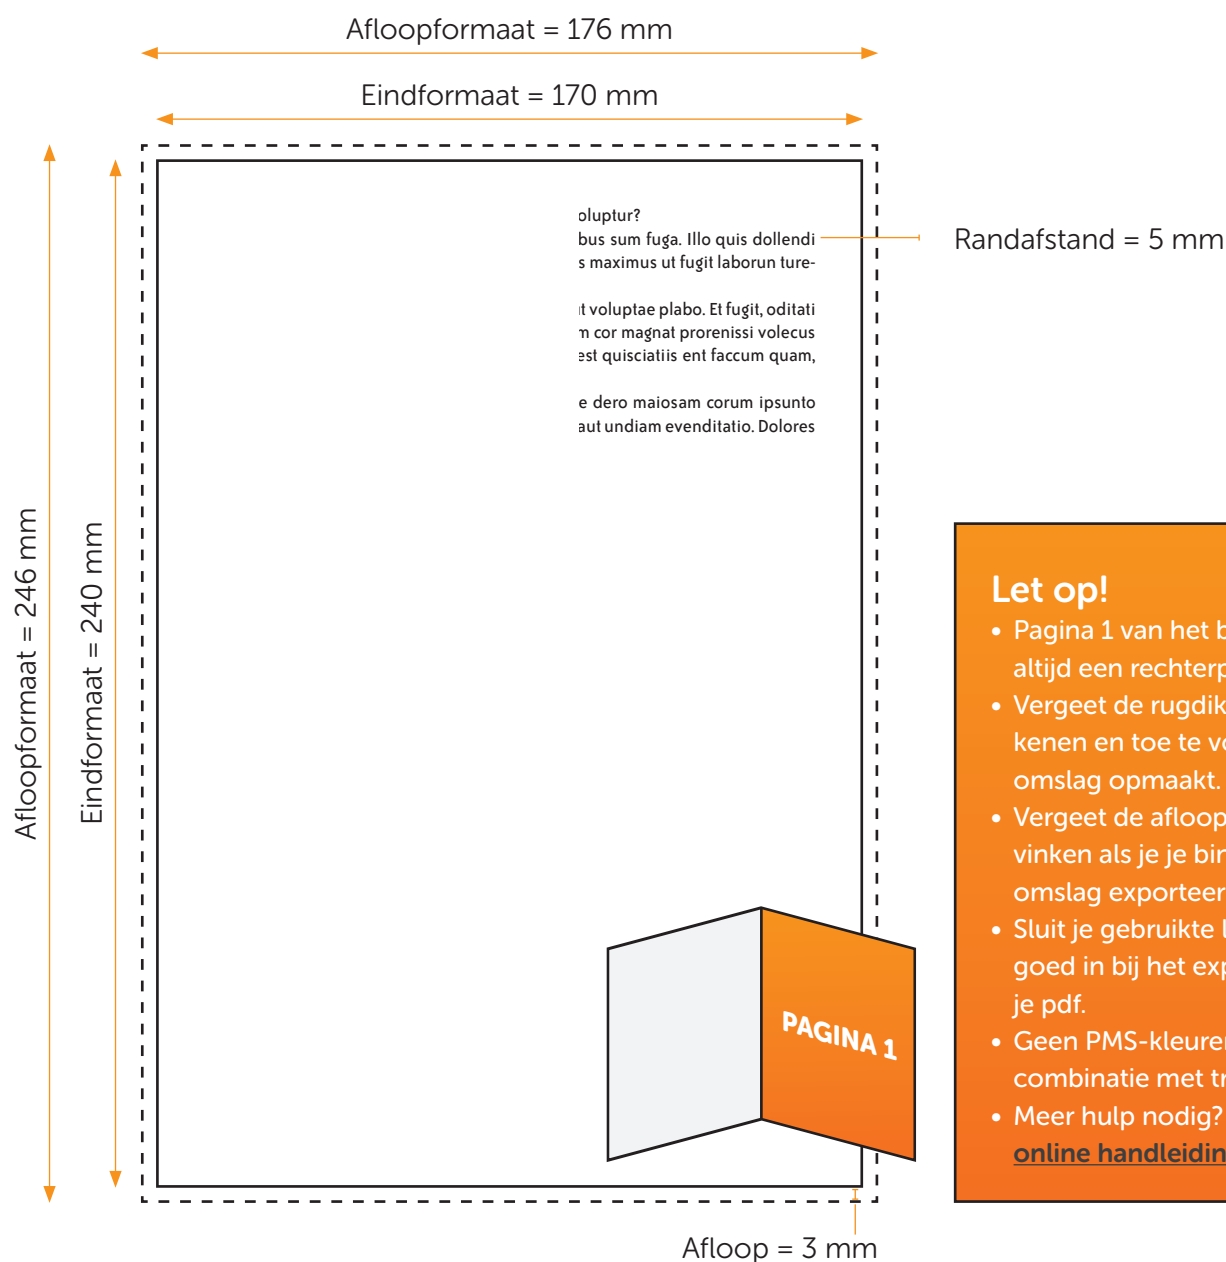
Afloopformaat = 176 mm

Eindformaat = 170 mm

Afloopformaat = 246 mm

Eindformaat = 240 mm

oluptur?
bus sum fuga. Illo quis dollendi
s maximus ut fugit laborun ture-

t voluptae plabo. Et fugit, oditati
n cor magnat prorenissi volecus
est quisciatiis ent faccum quam,

e dero maiosam corum ipsunto
aut undiam evenditatio. Dolores

Randafstand = 5 mm

PAGINA 1

Afloop = 3 mm

Let op!
• Pagina 1 van het b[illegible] altijd een rechterp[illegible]
• Vergeet de rugdik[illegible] kenen en toe te v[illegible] omslag opmaakt.
• Vergeet de afloop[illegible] vinken als je je bi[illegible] omslag exporteer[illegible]
• Sluit je gebruikte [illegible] goed in bij het exp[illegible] je pdf.
• Geen PMS-kleure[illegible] combinatie met t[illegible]
• Meer hulp nodig? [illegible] online handleidin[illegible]